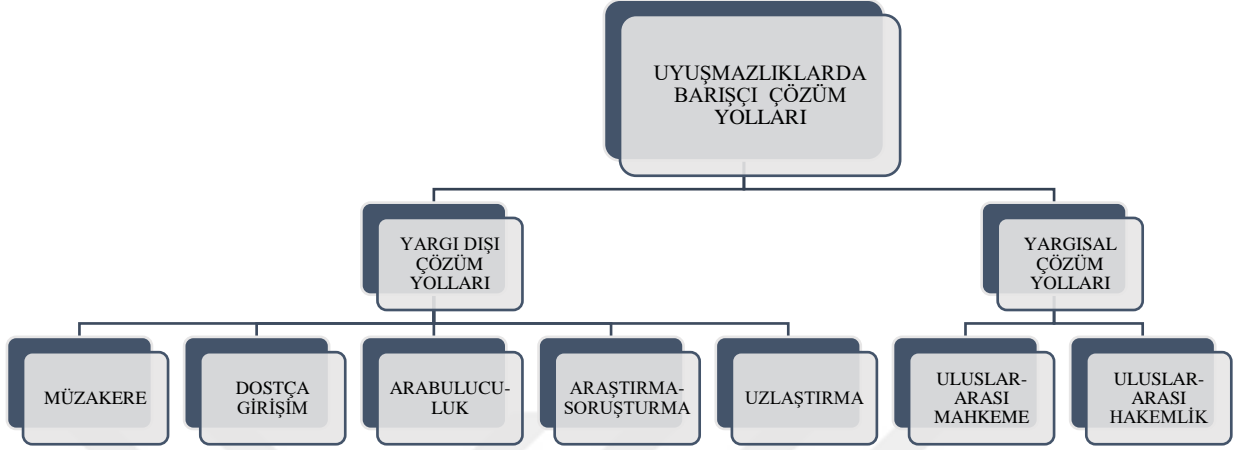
UYUŞMAZLIKLARDA BARIŞÇI ÇÖZÜM YOLLARI

YARGI DIŞI ÇÖZÜM YOLLARI

YARGISAL ÇÖZÜM YOLLARI

MÜZAKERE

DOSTÇA GİRİŞİM

ARABULUCU-LUK

ARAŞTIRMA-SORUŞTURMA

UZLAŞTIRMA

ULUSLAR-ARASI MAHKEME

ULUSLAR-ARASI HAKEMLİK